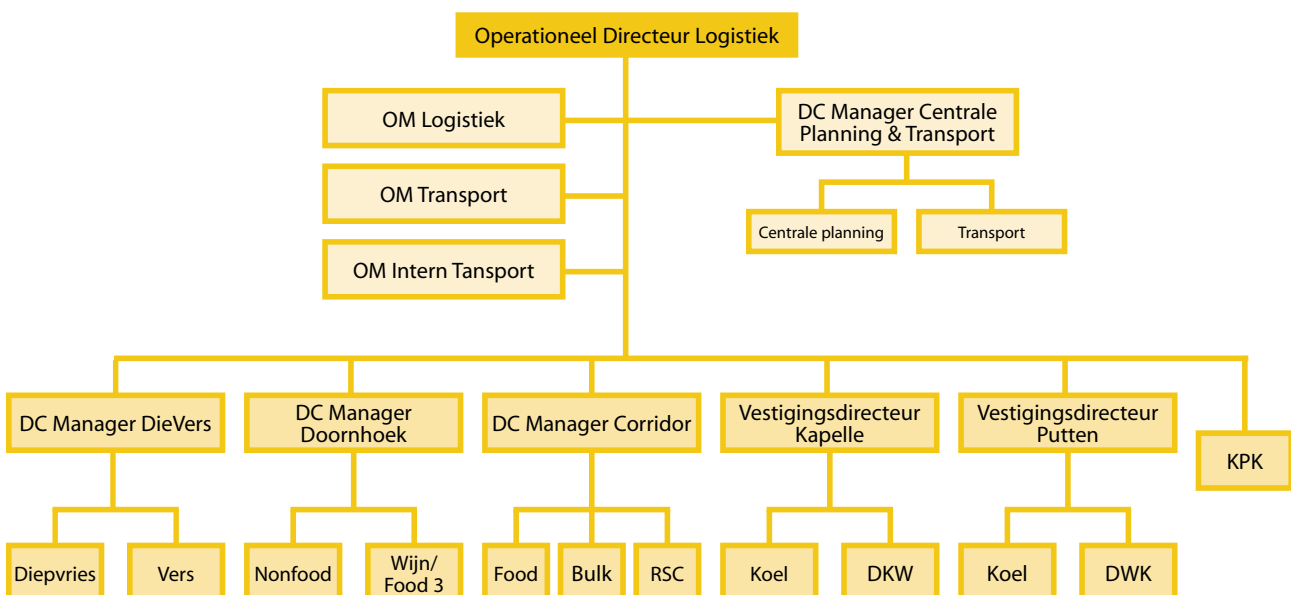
Operationeel Directeur Logistiek

OM Logistiek

OM Transport

OM Intern Tansport

DC Manager Centrale Planning & Transport

Centrale planning

Transport

DC Manager DieVers

Diepvries

Vers

DC Manager Doornhoek

Nonfood

Wijn/ Food 3

DC Manager Corridor

Food

Bulk

RSC

Vestigingsdirecteur Kapelle

Koel

DKW

Vestigingsdirecteur Putten

Koel

DWK

KPK